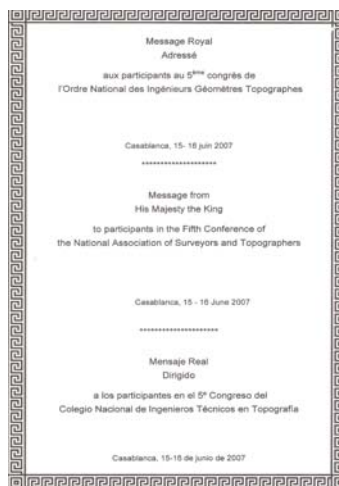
Message Royal
Adressé

aux participants au $5^{ème}$ congrès de
l'Ordre National des Ingénieurs Géomètres Topographes

Casablanca, 15- 16 juin 2007

**********************

Message from
His Majesty the King

to participants in the Fifth Conference of
the National Association of Surveyors and Topographers

Casablanca, 15 - 16 June 2007

**********************

Mensaje Real
Dirigido

a los participantes en el $5^{o}$ Congreso del
Colegio Nacional de Ingenieros Técnicos en Topografía

Casablanca, 15-16 de junio de 2007